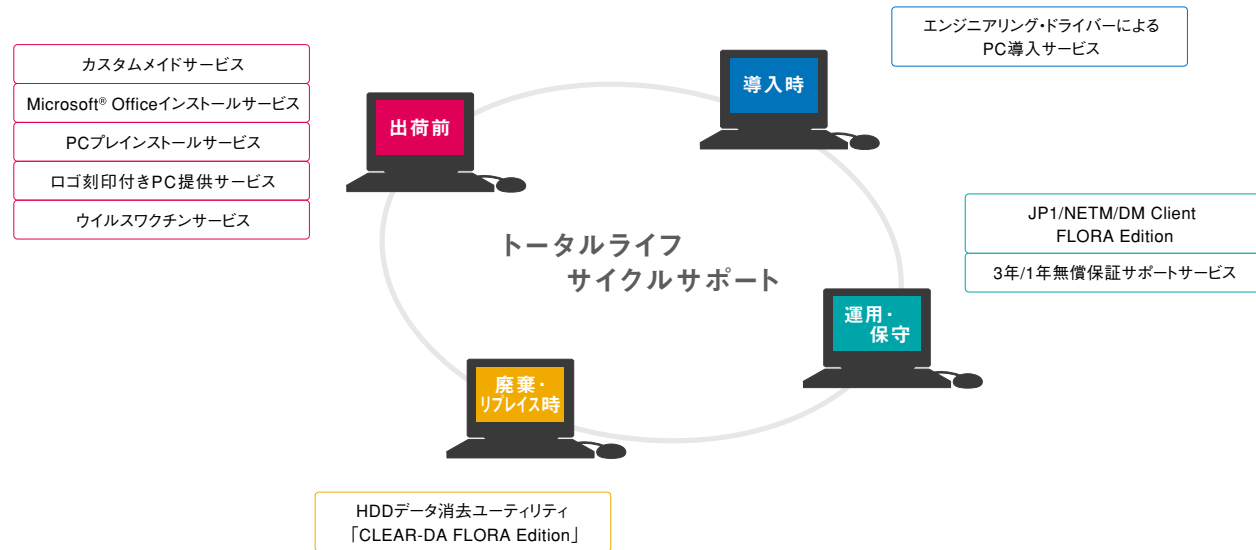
カスタムメイドサービス

Microsoft® Officeインストールサービス

PCプレインストールサービス

ロゴ刻印付きPC提供サービス

ウイルスワクチンサービス

出荷前

導入時

エンジニアリング・ドライバーによるPC導入サービス

トータルライフ
サイクルサポート

JP1/NETM/DM Client FLORA Edition

3年/1年無償保証サポートサービス

運用・保守

廃棄・リプレイス時

HDDデータ消去ユーティリティ「CLEAR-DA FLORA Edition」